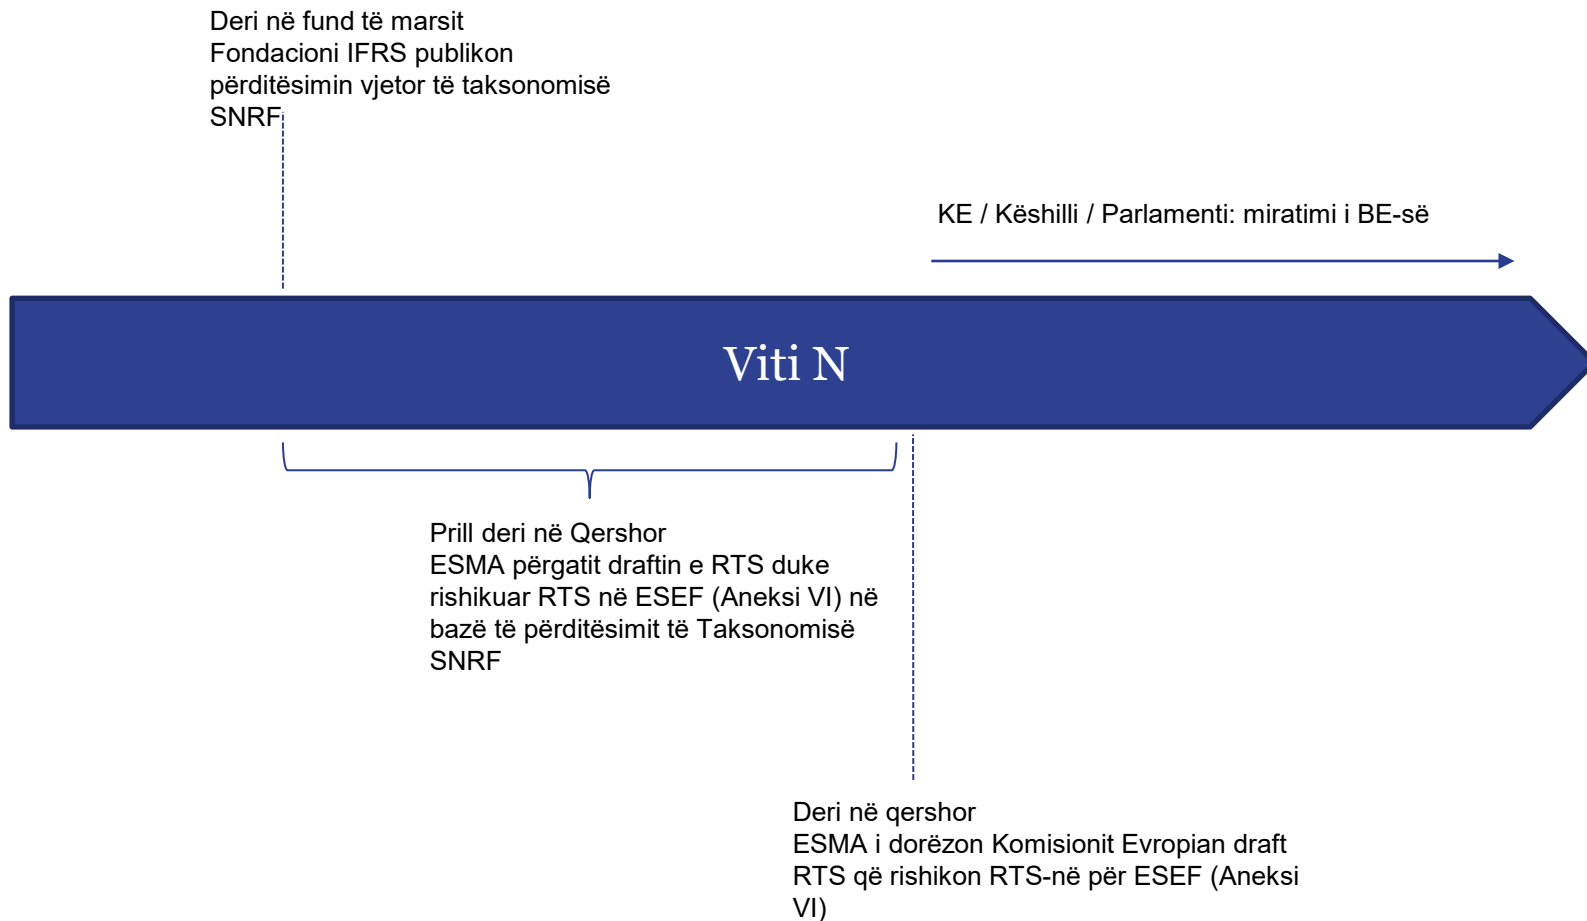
Deri në fund të marsit
Fondacioni IFRS publikon përditësimin vjetor të taksonomisë SNRF

KE / Këshilli / Parlamenti: miratimi i BE-së

Viti N

Prill deri në Qershor
ESMA përgatit draftin e RTS duke rishikuar RTS në ESEF (Aneksi VI) në bazë të përditësimit të Taksonomisë SNRF

Deri në qershor
ESMA i dorëzon Komisionit Evropian draft RTS që rishikon RTS-në për ESEF (Aneksi VI)